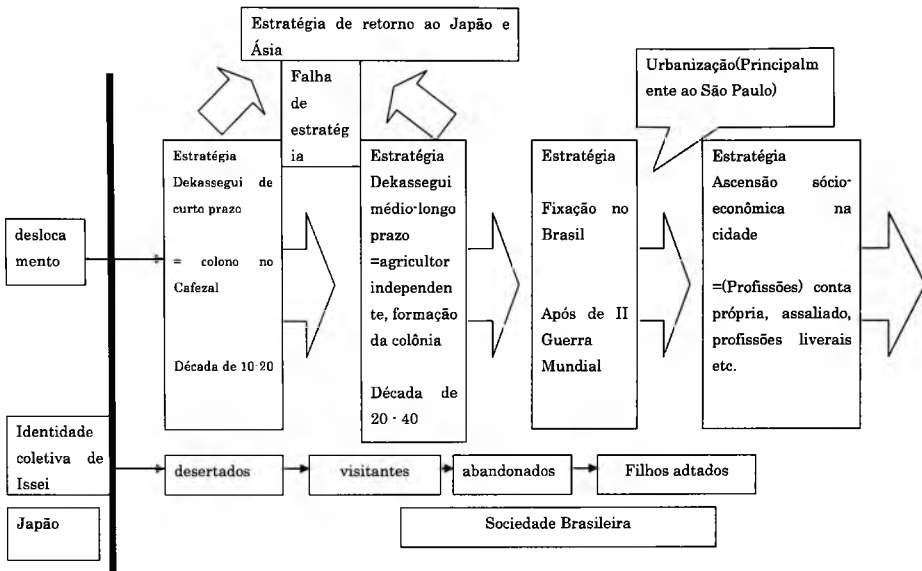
Estratégia de retorno ao Japão e Ásia

Falha de estratégia

Urbanização(Principalmente ao São Paulo)

desloca mento

Estratégia Dekassegui de curto prazo

= colono no Cafezal

Década de 10-20

Estratégia Dekassegui médio-longo prazo =agricultor independente, formação da colônia

Década de 20 - 40

Estratégia

Fixação no Brasil

Após de II Guerra Mundial

Estratégia Ascensão sócio-econômica na cidade

=(Profissões) conta própria, assaliado, profissões liverais etc.

Identidade coletiva de Issei

desertados

visitantes

abandonados

Filhos adtados

Japão

Sociedade Brasileira